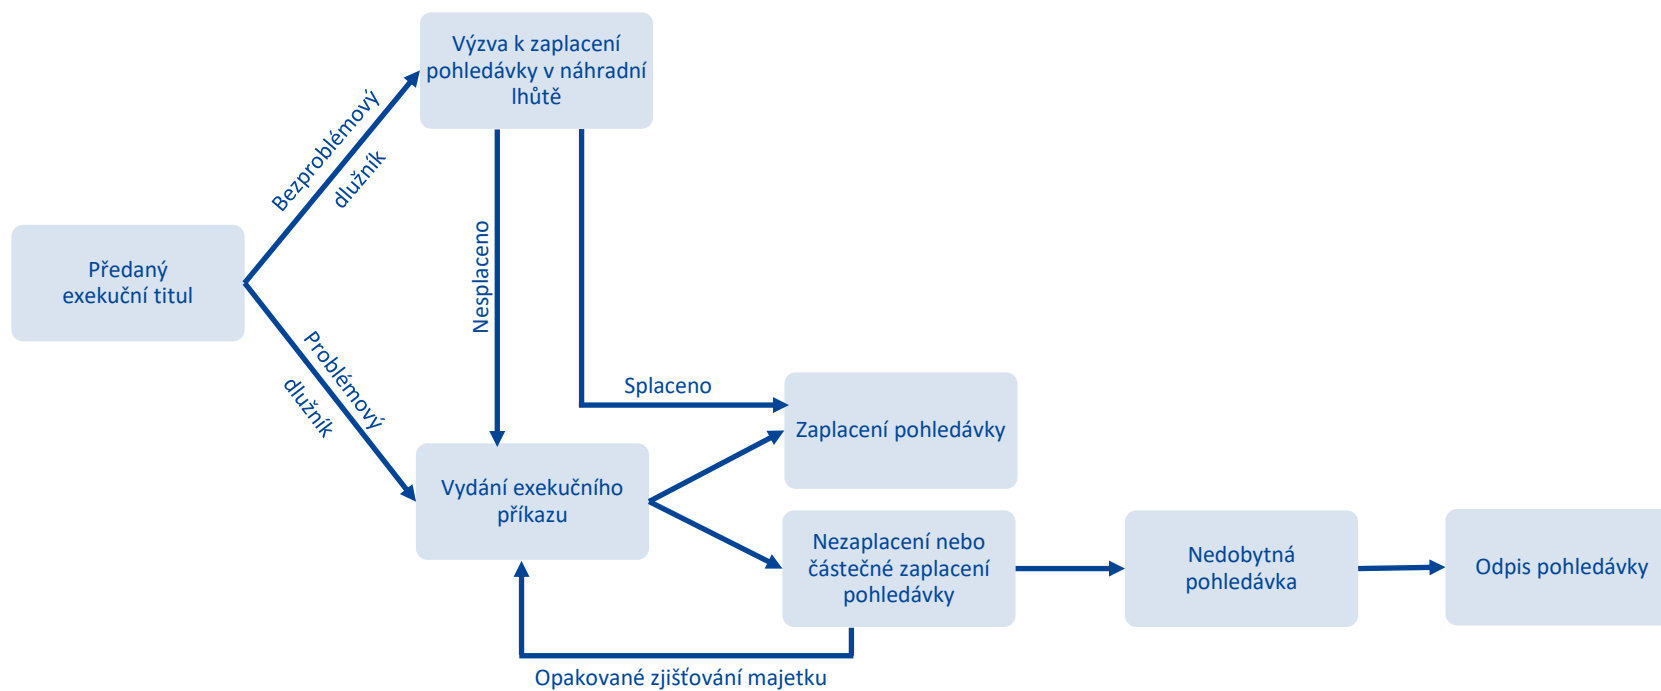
Předaný exekuční titul

Bezproblémový dlužník

Problémový dlužník

Výzva k zaplacení pohledávky v náhradní lhůtě

Nesplaceno

Splaceno

Vydání exekučního příkazu

Zaplacení pohledávky

Nezaplacení nebo částečné zaplacení pohledávky

Nedobytná pohledávka

Odpis pohledávky

Opakované zjišťování majetku